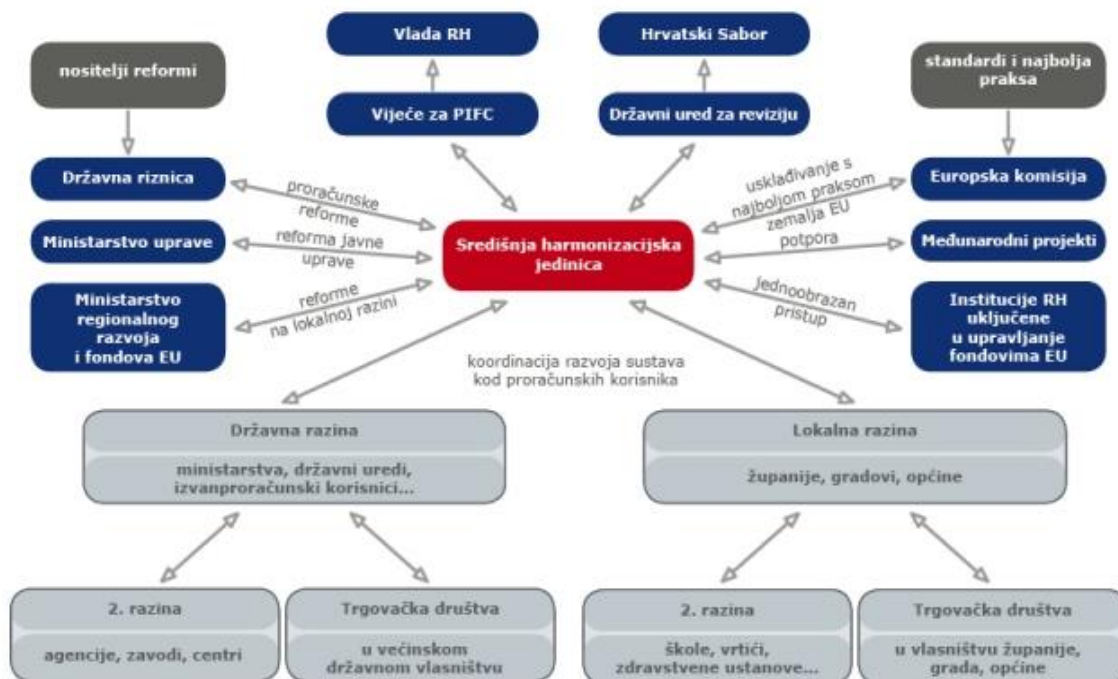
Vlada RH

Hrvatski Sabor

nositelji reformi

standardi i najbolja praksa

Vijeće za PIFC

Državni ured za reviziju

Državna riznica

proračunske reforme

usklađivanje s najboljom praksom zemalja EU

Europska komisija

Ministarstvo uprave

reforma javne uprave

Središnja harmonizacijska jedinica

potpora

Međunarodni projekti

Ministarstvo regionalnog razvoja i fondova EU

reforme na lokalnoj razini

jednoobrazan pristup

Institucije RH uključene u upravljanje fondovima EU

koordinacija razvoja sustava kod proračunskih korisnika

Državna razina

ministarstva, državni uredi, izvanproračunski korisnici...

Lokalna razina

županije, gradovi, općine

2. razina

agencije, zavodi, centri

Trgovačka društva

u većinskom državnom vlasništvu

2. razina

škole, vrtići, zdravstvene ustanove...

Trgovačka društva

u vlasništvu županije, grada, općine